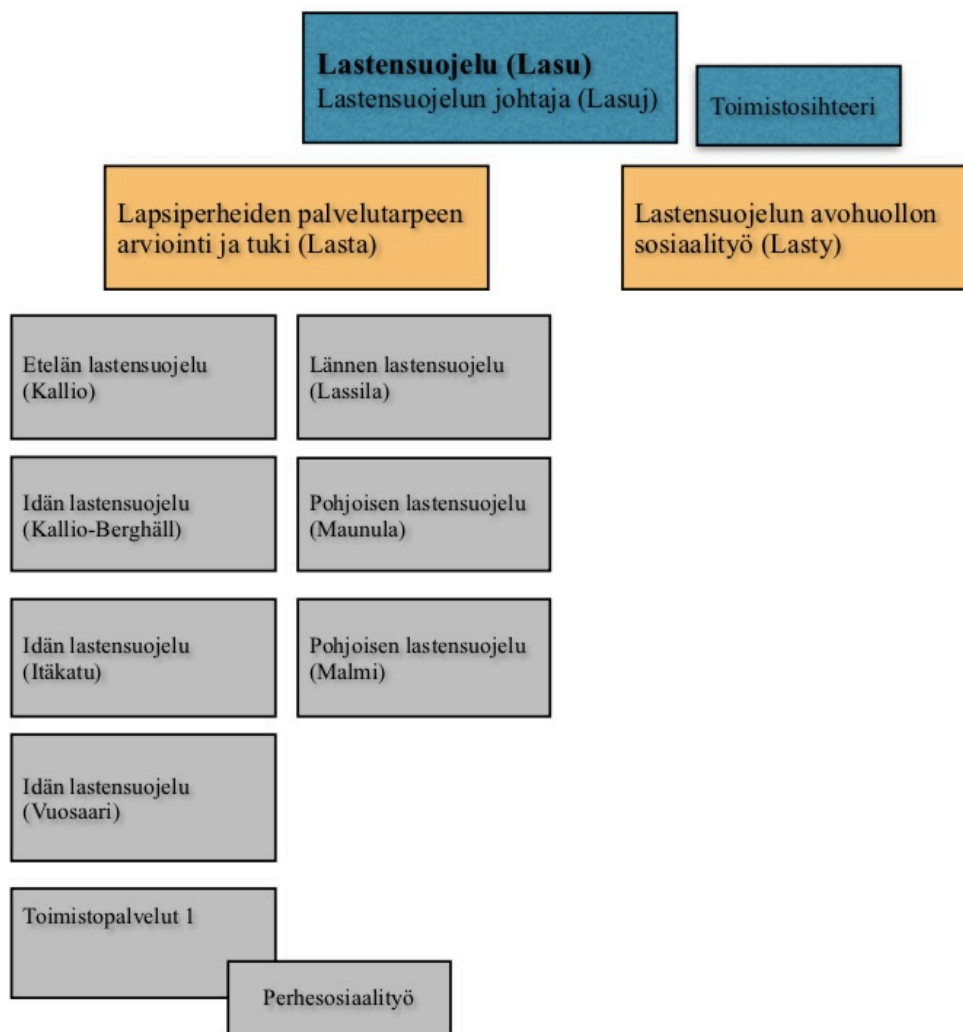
**Lastensuojelu (Lasu)**
Lastensuojelun johtaja (Lasuj)

Toimistosihteeri

Lapsiperheiden palvelutarpeen arviointi ja tuki (Lasta)

Lastensuojelun avohuollon sosiaalityö (Lasty)

Etelän lastensuojelu (Kallio)

Lännen lastensuojelu (Lassila)

Idän lastensuojelu (Kallio-Berghäll)

Pohjoisen lastensuojelu (Maunula)

Idän lastensuojelu (Itäkatu)

Pohjoisen lastensuojelu (Malmi)

Idän lastensuojelu (Vuosaari)

Toimistopalvelut 1

Perhesosiaalityö